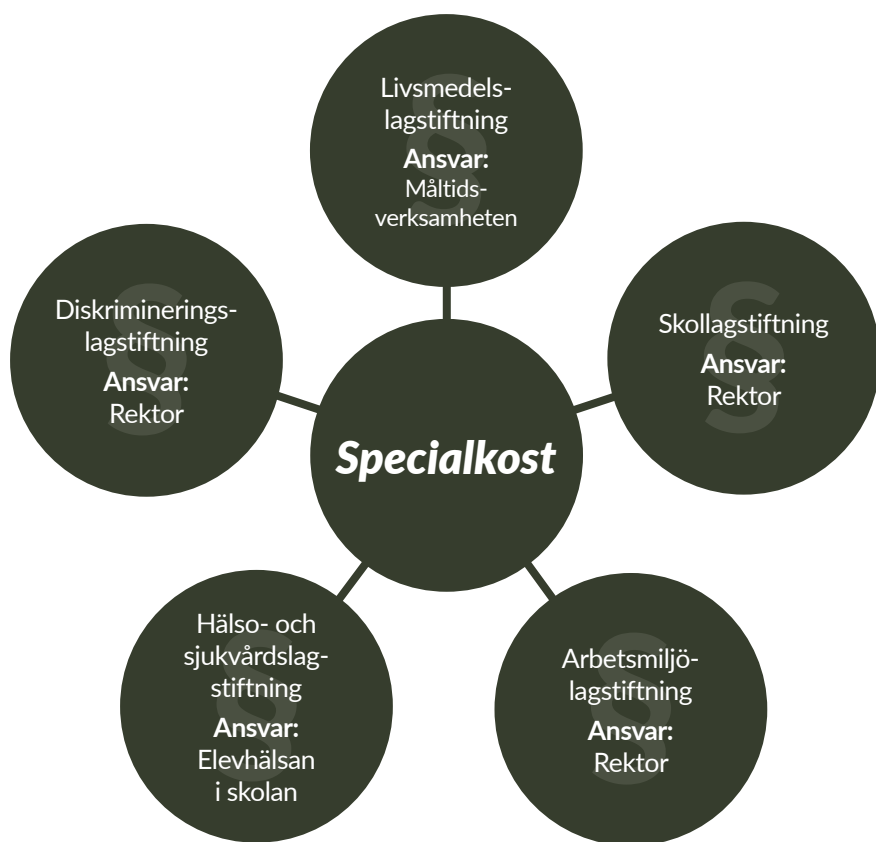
Livsmedelslagstiftning
**Ansvar:**
Måltidsverksamheten

Diskrimineringslagstiftning
**Ansvar:**
Rektor

*Specialkost*

Skollagstiftning
**Ansvar:**
Rektor

Hälso- och sjukvårdslagstiftning
**Ansvar:**
Elevhälsan i skolan

Arbetsmiljölagstiftning
**Ansvar:**
Rektor